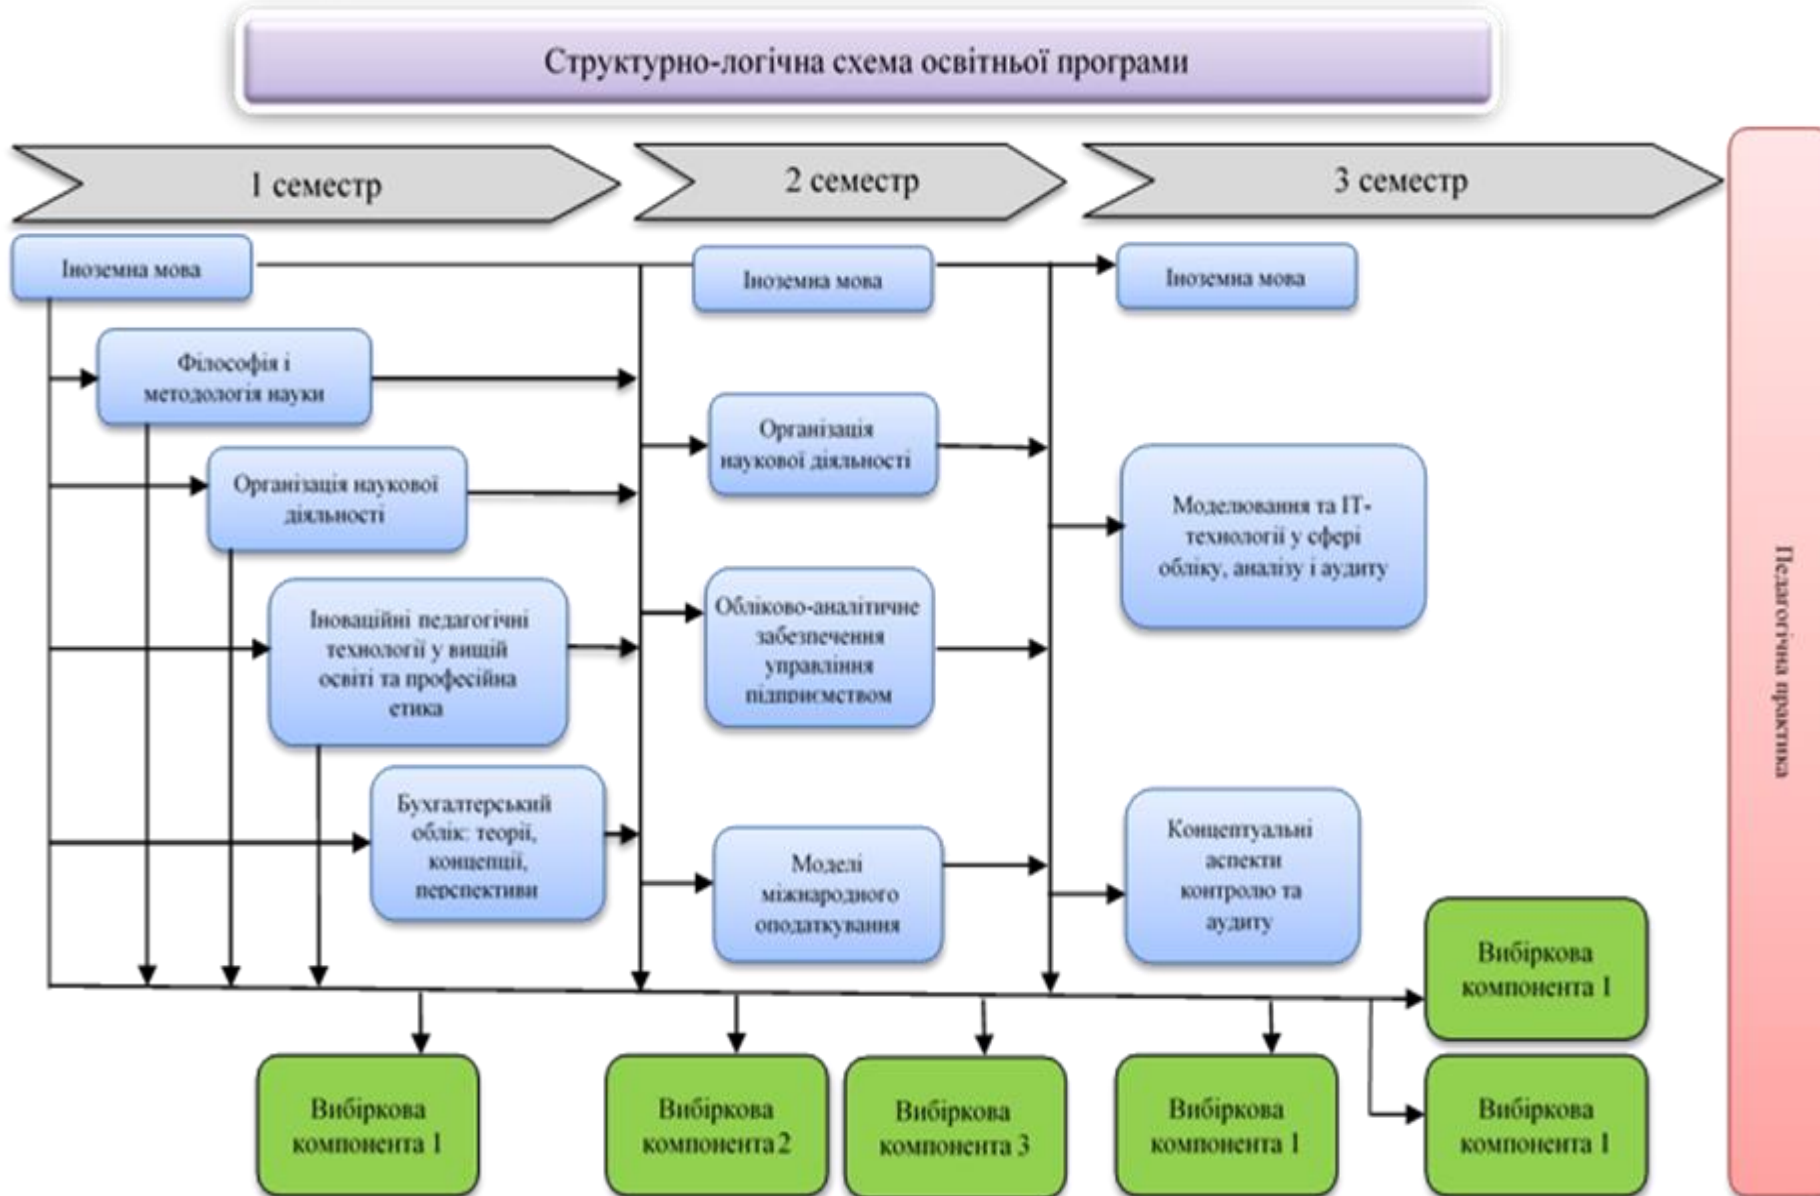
Структурно-логічна схема освітньої програми

1 семестр

2 семестр

3 семестр

Іноземна мова

Філософія і методологія науки

Організація наукової діяльності

Іноваційні педагогічні технології у вищій освіті та професійна етика

Бухгалтерський облік: теорії, концепції, перспективи

Іноземна мова

Організація наукової діяльності

Обліково-аналітичне забезпечення управління підприємством

Моделі міжнародного оподаткування

Іноземна мова

Моделювання та IT-технології у сфері обліку, аналізу і аудиту

Концептуальні аспекти контролю та аудиту

Вибіркова компонента 1

Вибіркова компонента 1

Вибіркова компонента 2

Вибіркова компонента 3

Вибіркова компонента 1

Вибіркова компонента 1

Педагогічна практика